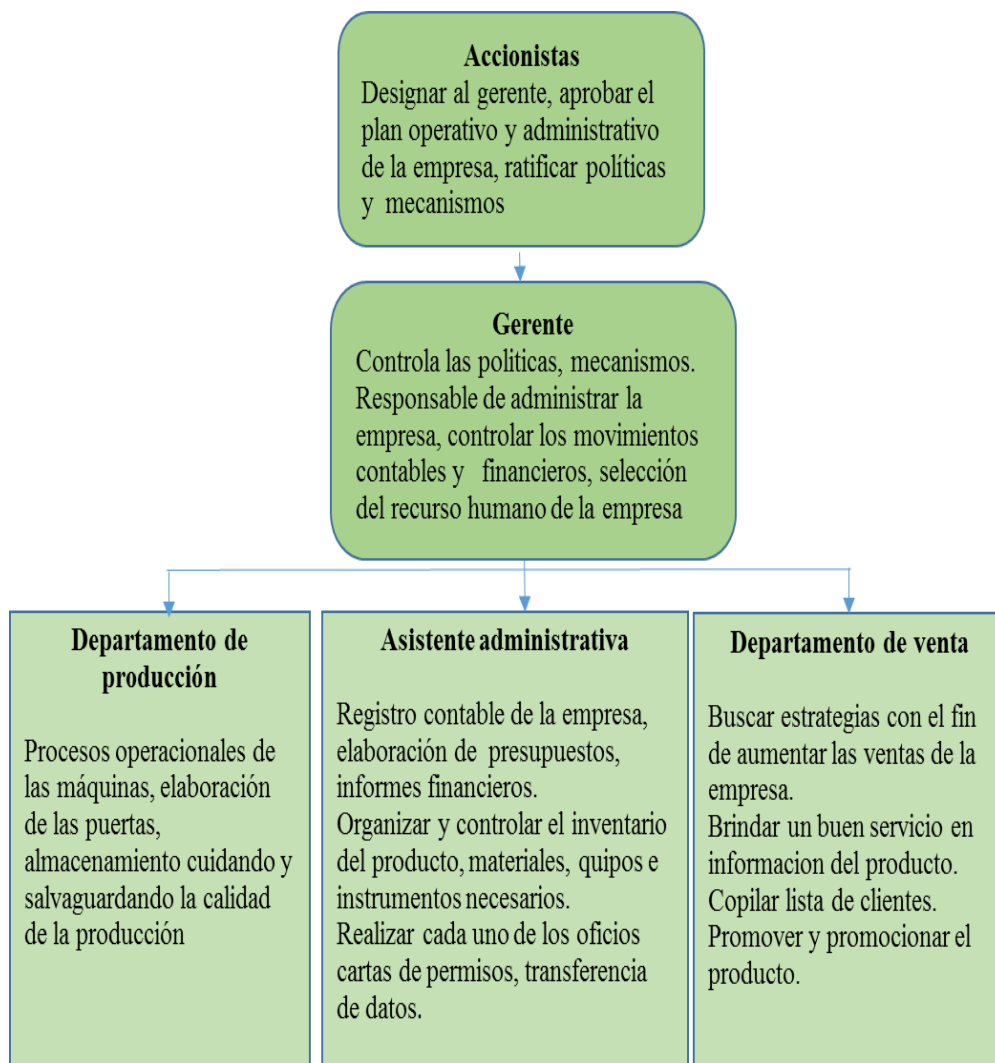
Accionistas
Designar al gerente, aprobar el plan operativo y administrativo de la empresa, ratificar políticas y mecanismos

Gerente
Controla las politicas, mecanismos. Responsable de administrar la empresa, controlar los movimientos contables y financieros, selección del recurso humano de la empresa

Departamento de producción

Procesos operacionales de las máquinas, elaboración de las puertas, almacenamiento cuidando y salvaguardando la calidad de la producción

Asistente administrativa

Registro contable de la empresa, elaboración de presupuestos, informes financieros.
Organizar y controlar el inventario del producto, materiales, quipos e instrumentos necesarios.
Realizar cada uno de los oficios cartas de permisos, transferencia de datos.

Departamento de venta

Buscar estrategias con el fin de aumentar las ventas de la empresa.
Brindar un buen servicio en informacion del producto.
Copilar lista de clientes.
Promover y promocionar el producto.